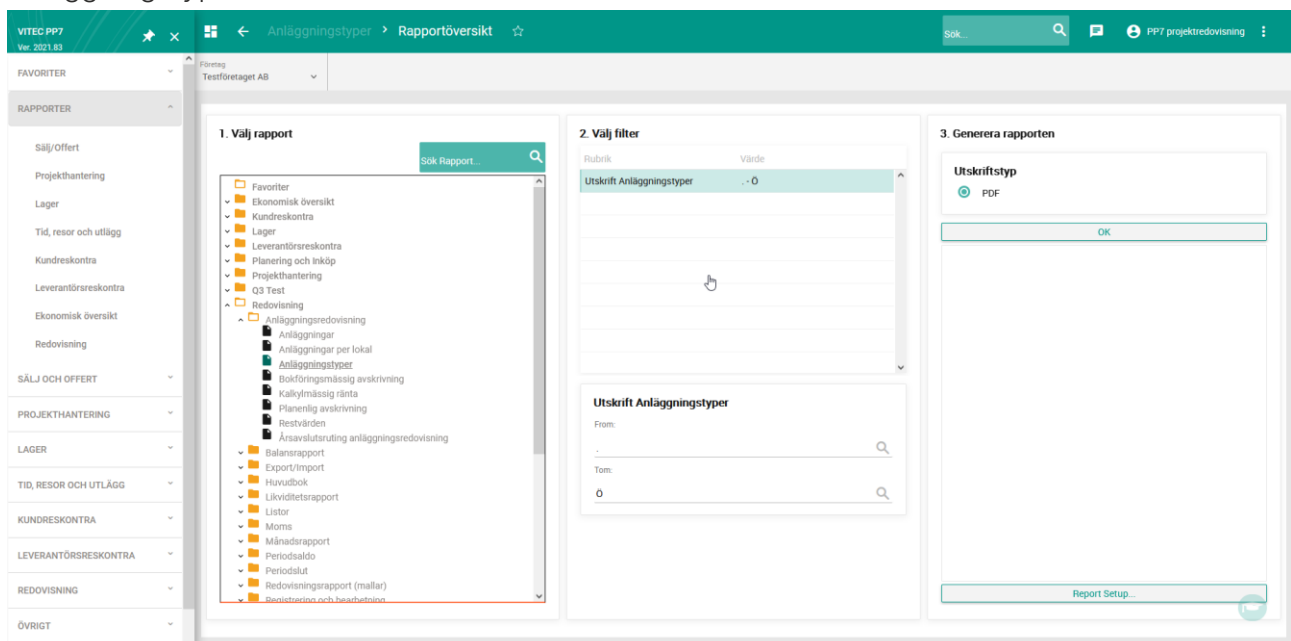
VITEC PP7
Ver. 2021.83

FAVORITER
RAPPORTER
Sälj/Offert
Projekthantering
Lager
Tid, resor och utlägg
Kundreskontra
Leverantörsreskontra
Ekonomisk översikt
Redovisning
SÄLJ OCH OFFERT
PROJEKTHANTERING
LAGER
TID, RESOR OCH UTLÄGG
KUNDRESKONTRA
LEVERANTÖRSRESKONTRA
REDOVISNING
ÖVRIGT

Anläggningstyper › Rapportöversikt

Sök...

PP7 projektredovisning

Företag
Testföretaget AB

1. Välj rapport

Sök Rapport...

Favoriter
Ekonomisk översikt
Kundreskontra
Lager
Leverantörsreskontra
Planering och Inköp
Projekthantering
Q3 Test
Redovisning
Anläggningsredovisning
Anläggningar
Anläggningar per lokal
Anläggningstyper
Bokföringsmässig avskrivning
Kalkylmässig ränta
Planenlig avskrivning
Restvärden
Årsavslutsruting anläggningsredovisning
Balansrapport
Export/Import
Huvudbok
Likviditetsrapport
Listor
Moms
Månadsrapport
Periodsaldo
Periodslut
Redovisningsrapport (mallar)
Registrering och bearbetning

2. Välj filter

| Rubrik | Värde |
|---|---|
| Utskrift Anläggningstyper | . - Ö |

Utskrift Anläggningstyper
From:
.
Tom:
Ö

3. Generera rapporten

Utskriftstyp
PDF

OK

Report Setup...